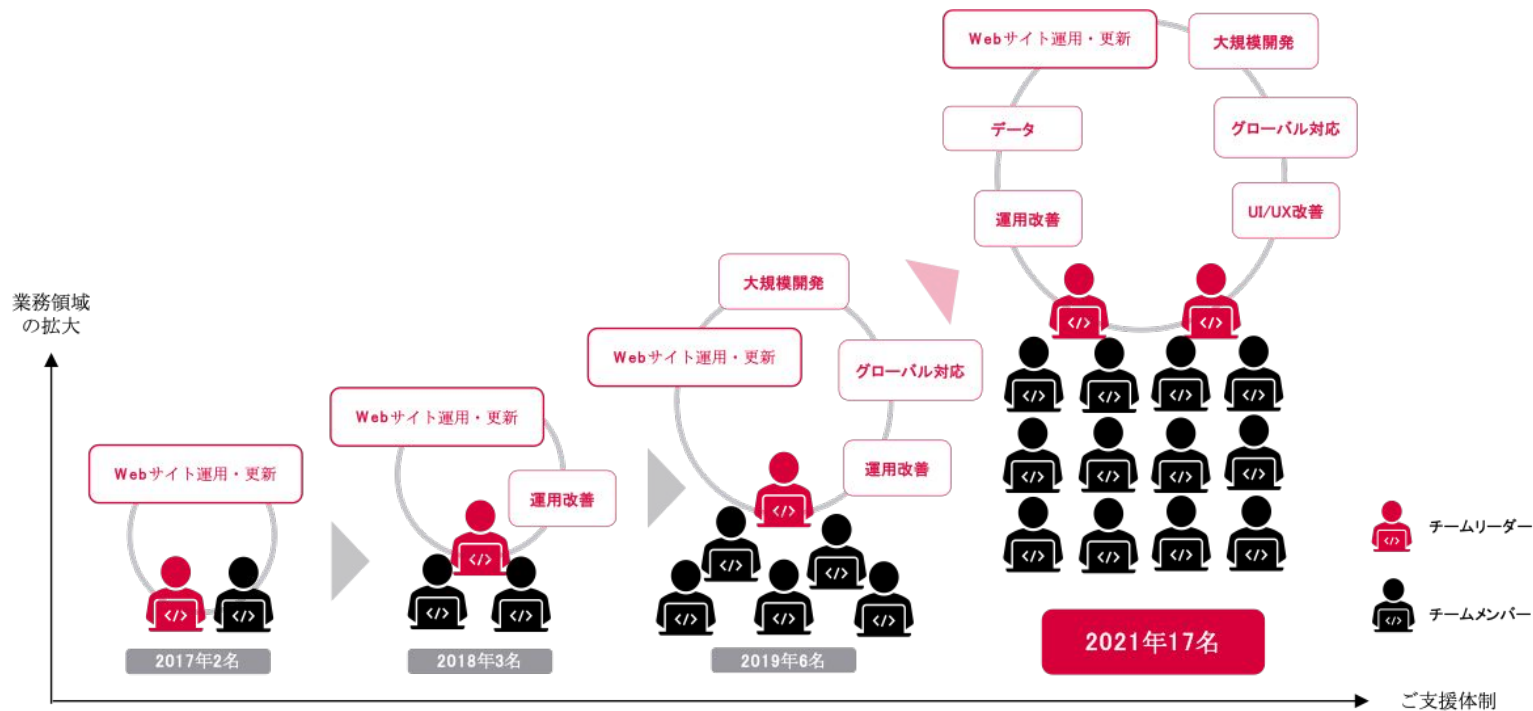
Webサイト運用・更新

大規模開発

データ

グローバル対応

運用改善

UI/UX改善

業務領域の拡大

大規模開発

Webサイト運用・更新

グローバル対応

Webサイト運用・更新

運用改善

運用改善

Webサイト運用・更新

チームリーダー

チームメンバー

2021年17名

2017年2名

2018年3名

2019年6名

ご支援体制